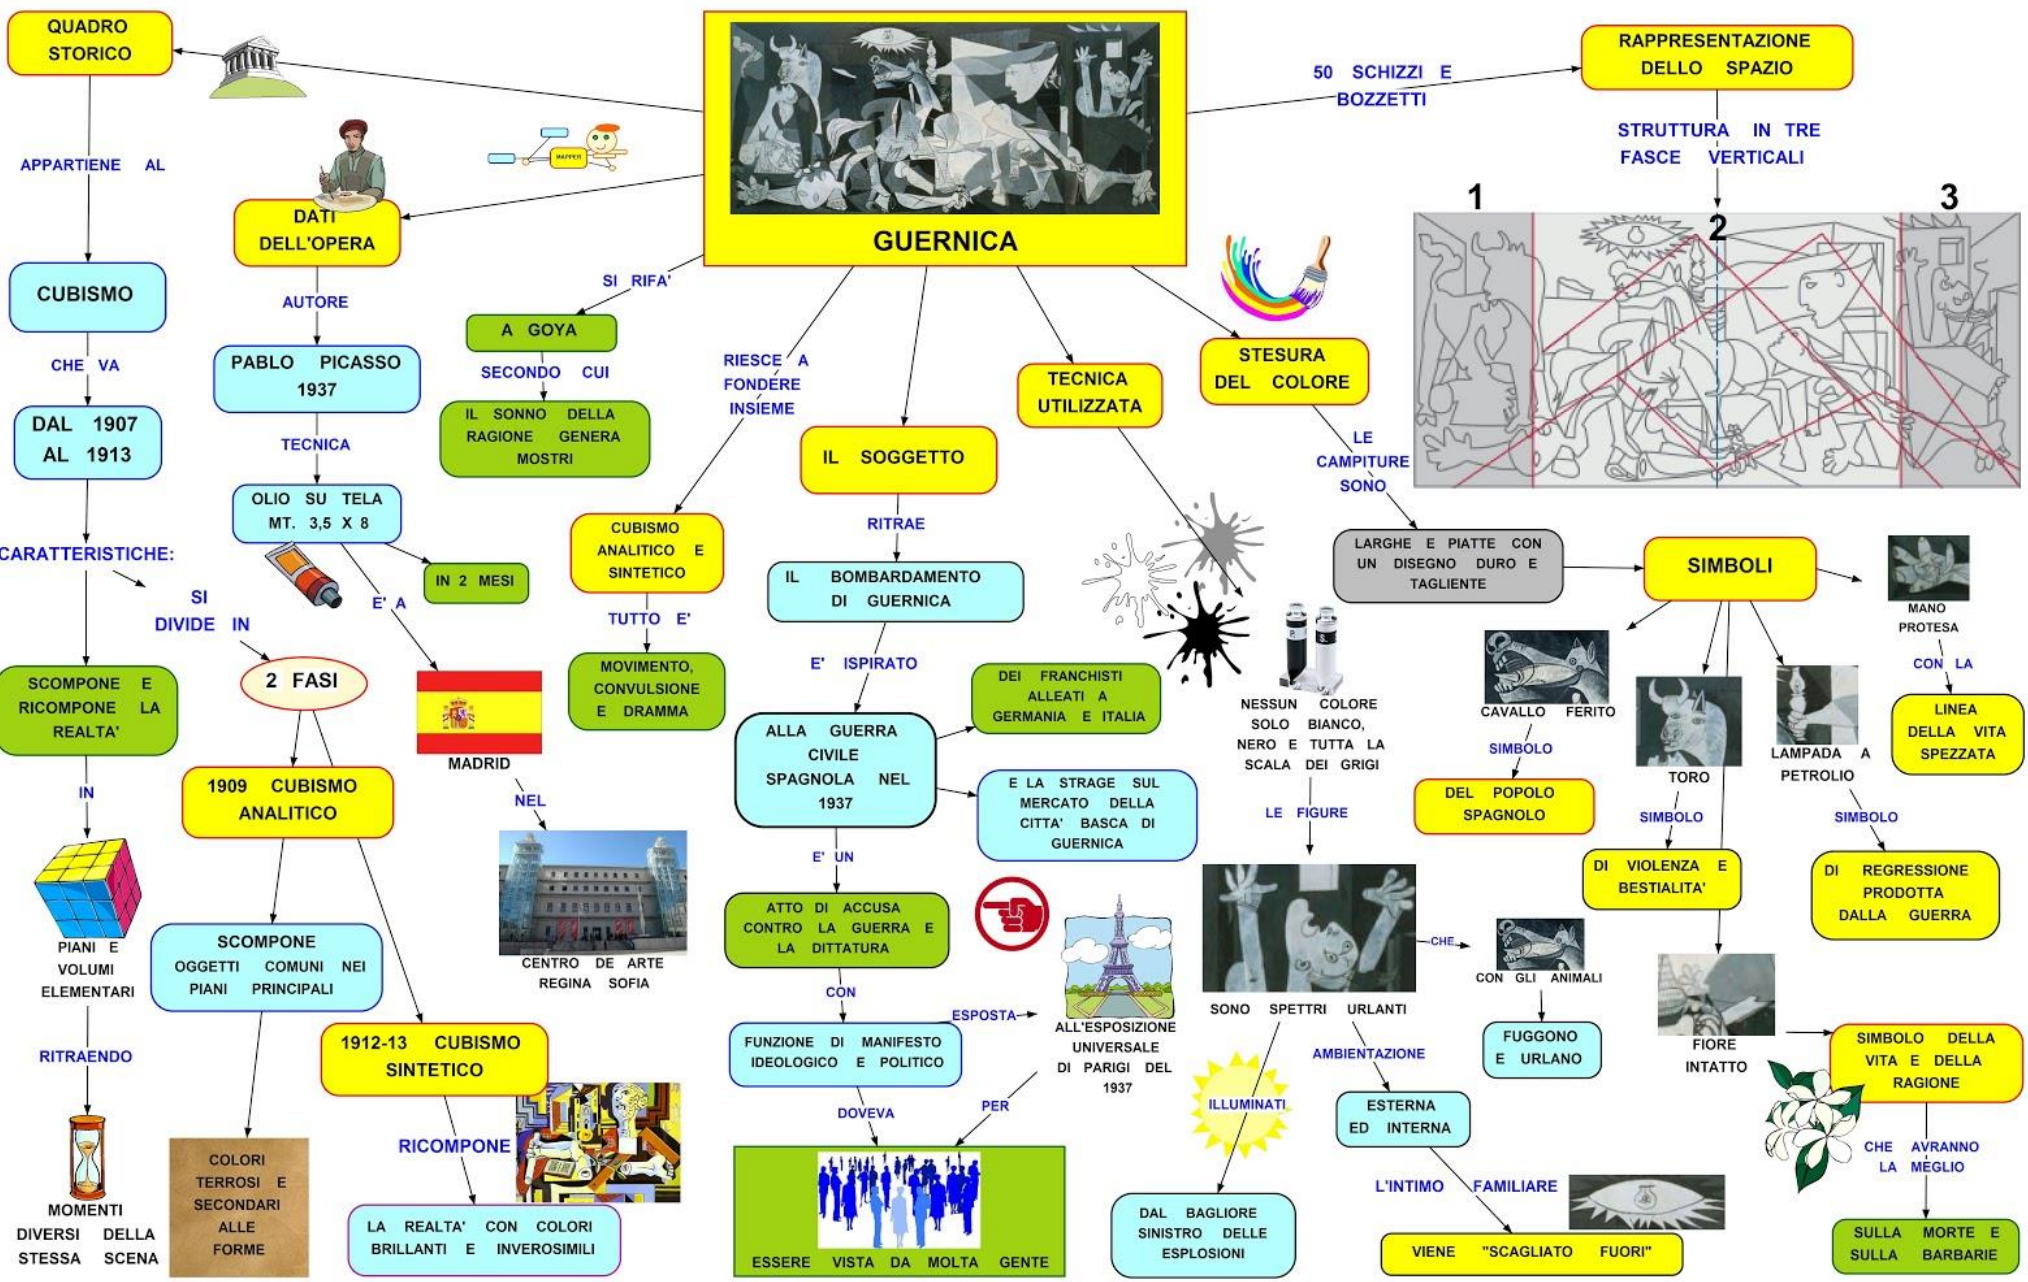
QUADRO STORICO

APPARTIENE AL

CUBISMO

CHE VA

DAL 1907 AL 1913

CARATTERISTICHE:

SI DIVIDE IN

SCOMPONE E RICOMPONE LA REALTA'

IN

PIANI E VOLUMI ELEMENTARI

RITRAENDO

MOMENTI DIVERSI DELLA STESSA SCENA

DATI DELL'OPERA

AUTORE

PABLO PICASSO 1937

TECNICA

OLIO SU TELA MT. 3,5 X 8

IN 2 MESI

E' A

MADRID

NEL

CENTRO DE ARTE REGINA SOFIA

2 FASI

1909 CUBISMO ANALITICO

SCOMPONE OGGETTI COMUNI NEI PIANI PRINCIPALI

COLORI TERROSI E SECONDARI ALLE FORME

1912-13 CUBISMO SINTETICO

RICOMPONE

LA REALTA' CON COLORI BRILLANTI E INVEROSIMILI

GUERNICA

SI RIFA'

A GOYA

SECONDO CUI

IL SONNO DELLA RAGIONE GENERA MOSTRI

RIESCE A FONDERE INSIEME

CUBISMO ANALITICO E SINTETICO

TUTTO E'

MOVIMENTO, CONVULSIONE E DRAMMA

IL SOGGETTO

RITRAE

IL BOMBARDAMENTO DI GUERNICA

E' ISPIRATO

ALLA GUERRA CIVILE SPAGNOLA NEL 1937

DEI FRANCHISTI ALLEATI A GERMANIA E ITALIA

E LA STRAGE SUL MERCATO DELLA CITTA' BASCA DI GUERNICA

E' UN

ATTO DI ACCUSA CONTRO LA GUERRA E LA DITTATURA

CON

FUNZIONE DI MANIFESTO IDEOLOGICO E POLITICO

ESPOSTA

ALL'ESPOSIZIONE UNIVERSALE DI PARIGI DEL 1937

DOVEVA

PER

ESSERE VISTA DA MOLTA GENTE

TECNICA UTILIZZATA

NESSUN COLORE SOLO BIANCO, NERO E TUTTA LA SCALA DEI GRIGI

LE FIGURE

SONO SPETTRI URLANTI

ILLUMINATI

DAL BAGLIORE SINISTRO DELLE ESPLOSIONI

AMBIENTAZIONE

ESTERNA ED INTERNA

L'INTIMO FAMILIARE

VIENE "SCAGLIATO FUORI"

CHE

CON GLI ANIMALI

FUGGONO E URLANO

STESURA DEL COLORE

LE CAMPITURE SONO

LARGHE E PIATTE CON UN DISEGNO DURO E TAGLIENTE

50 SCHIZZI E BOZZETTI

RAPPRESENTAZIONE DELLO SPAZIO

STRUTTURA IN TRE FASCE VERTICALI

1

2

3

SIMBOLI

CAVALLO FERITO

SIMBOLO

DEL POPOLO SPAGNOLO

TORO

SIMBOLO

DI VIOLENZA E BESTIALITA'

LAMPADA A PETROLIO

SIMBOLO

DI REGRESSIONE PRODOTTA DALLA GUERRA

MANO PROTESA

CON LA

LINEA DELLA VITA SPEZZATA

FIORE INTATTO

SIMBOLO DELLA VITA E DELLA RAGIONE

CHE AVRANNO LA MEGLIO

SULLA MORTE E SULLA BARBARIE